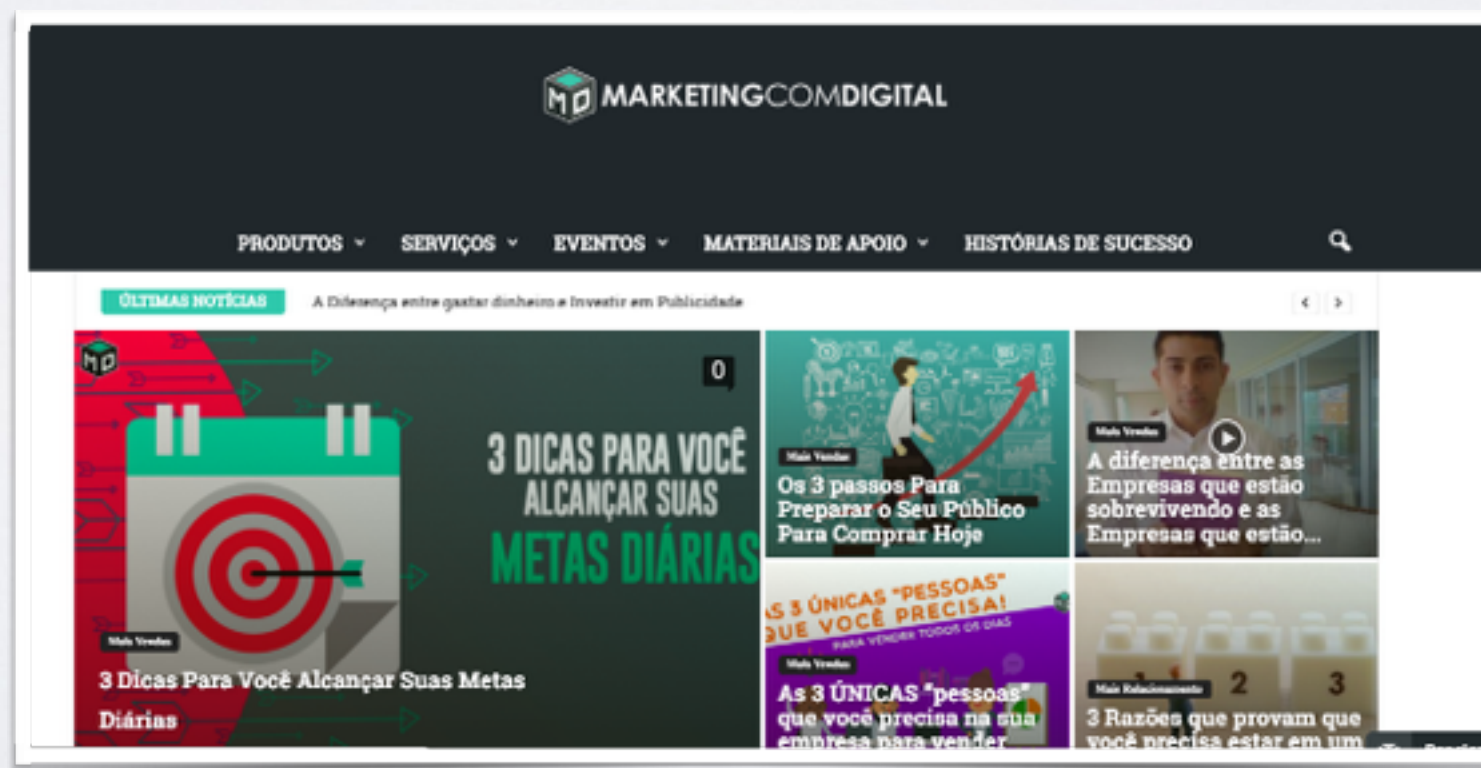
MARKETINGCOMDIGITAL

PRODUTOS SERVIÇOS EVENTOS MATERIAIS DE APOIO HISTÓRIAS DE SUCESSO

ÚLTIMAS NOTÍCIAS A Diferença entre gastar dinheiro e Investir em Publicidade

0

3 DICAS PARA VOCÊ ALCANÇAR SUAS METAS DIÁRIAS

Mais Vendas
3 Dicas Para Você Alcançar Suas Metas Diárias

Mais Vendas
Os 3 passos Para Preparar o Seu Público Para Comprar Hoje

Mais Vendas
A diferença entre as Empresas que estão sobrevivendo e as Empresas que estão...

AS 3 ÚNICAS "PESSOAS" QUE VOCÊ PRECISA! PARA VENDER TODOS OS DIAS

Mais Vendas
As 3 ÚNICAS "pessoas" que você precisa na sua empresa para vender

1 2 3

Mais Relacionamento
3 Razões que provam que você precisa estar em um